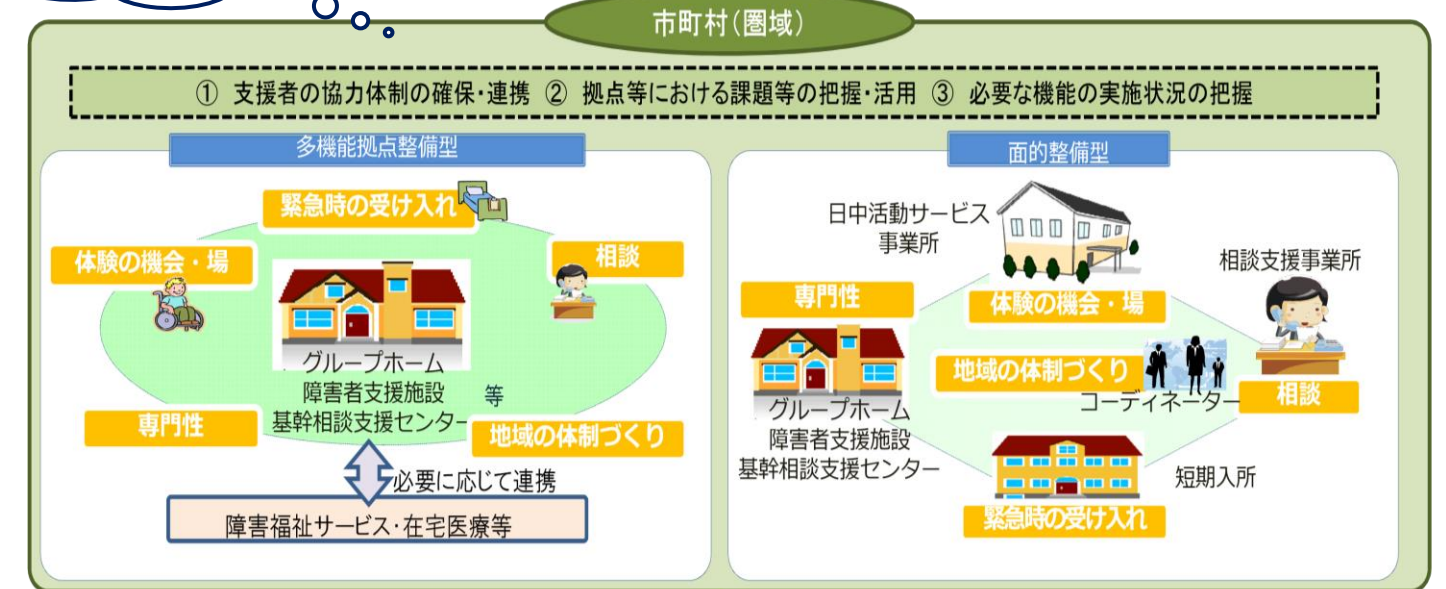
市町村(圏域)

① 支援者の協力体制の確保・連携 ② 拠点等における課題等の把握・活用 ③ 必要な機能の実施状況の把握

多機能拠点整備型

緊急時の受け入れ

体験の機会・場

相談

グループホーム
障害者支援施設
基幹相談支援センター
等

専門性

地域の体制づくり

必要に応じて連携

障害福祉サービス・在宅医療等

面的整備型

日中活動サービス事業所

相談支援事業所

専門性

体験の機会・場

地域の体制づくり

グループホーム
障害者支援施設
基幹相談支援センター

コーディネーター

相談

短期入所

緊急時の受け入れ